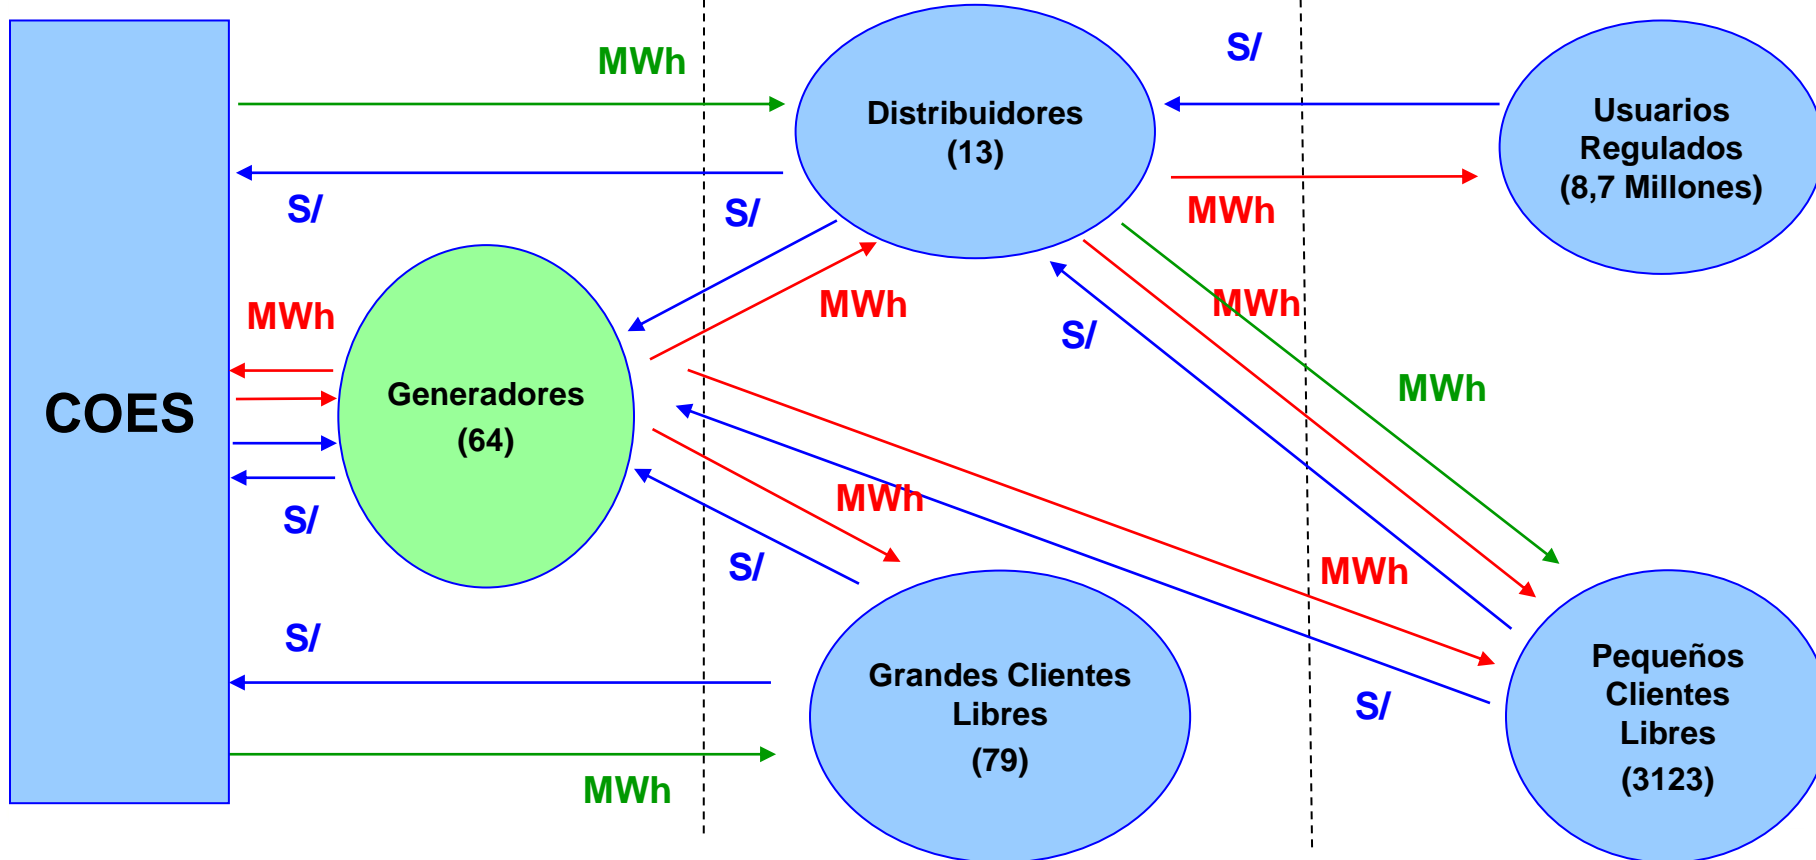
COES

MWh

S/

Distribuidores (13)

S/

Usuarios Regulados (8,7 Millones)

MWh

S/

MWh

Generadores (64)

MWh

MWh

S/

S/

MWh

S/

MWh

S/

MWh

S/

Grandes Clientes Libres (79)

S/

Pequeños Clientes Libres (3123)

MWh